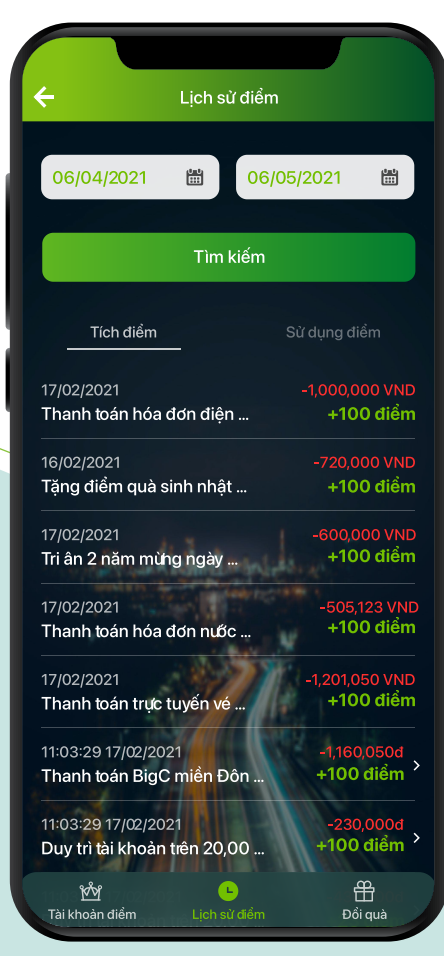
Lịch sử điểm

06/04/2021

06/05/2021

Tìm kiếm

Tích điểm

Sử dụng điểm

17/02/2021
Thanh toán hóa đơn điện ...
-1,000,000 VND
+100 điểm

16/02/2021
Tặng điểm quà sinh nhật ...
-720,000 VND
+100 điểm

17/02/2021
Tri ân 2 năm mừng ngày ...
-600,000 VND
+100 điểm

17/02/2021
Thanh toán hóa đơn nước ...
-505,123 VND
+100 điểm

17/02/2021
Thanh toán trực tuyến vé ...
-1,201,050 VND
+100 điểm

11:03:29 17/02/2021
Thanh toán BigC miền Đôn ...
-1,160,050đ
+100 điểm

11:03:29 17/02/2021
Duy trì tài khoản trên 20,00 ...
-230,000đ
+100 điểm

Tài khoản điểm

Lịch sử điểm

Đổi quà